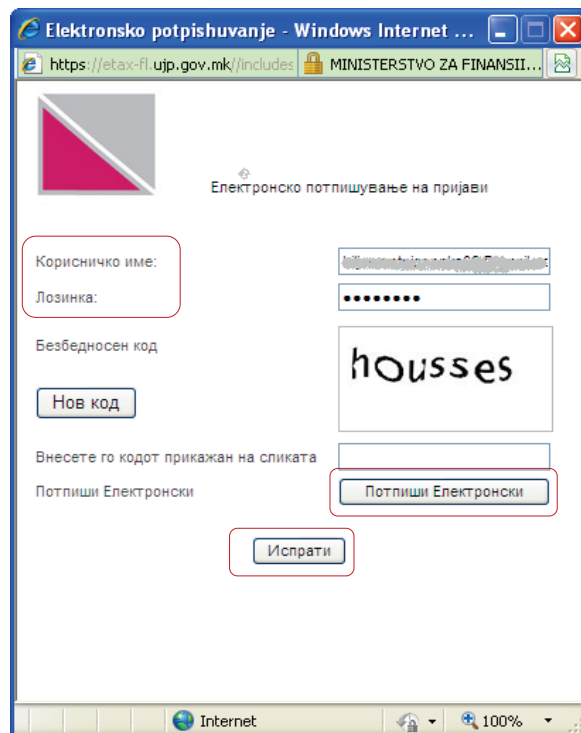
Elektronsko potpishuvanje - Windows Internet ...

https://etax-fl.ujp.gov.mk/includes

MINISTERSTVO ZA FINANSII...

Електронско потпишување на пријави

Корисничко име:

Лозинка:

Безбедносен код

houses

Нов код

Внесете го кодот прикажан на сликата

Потпиши Електронски

Потпиши Електронски

Испрати

Internet

100%